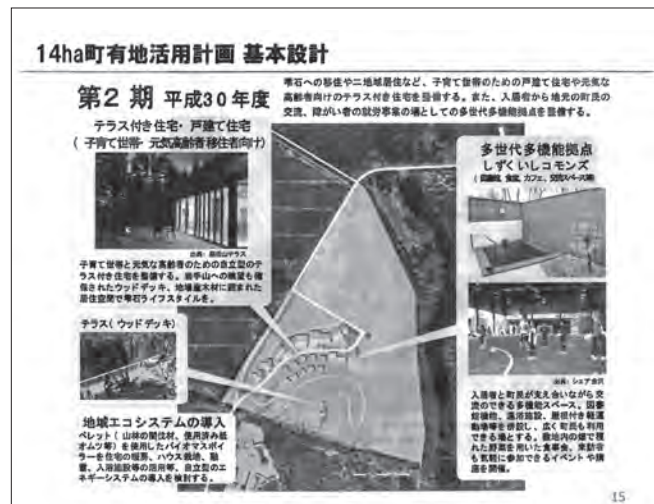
14ha町有地活用計画 基本設計

第2期 平成30年度

寿石への移住や二地域居住など、子育て世帯のための戸建て住宅や元気な高齢者向けのテラス付き住宅を整備する。また、入居者から地元の町民の交流、障がい者の就労事業の場としての多世代多機能拠点を整備する。

テラス付き住宅・戸建て住宅
（子育て世帯・元気高齢者移住者向け）

出典：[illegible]

子育て世帯と元気な高齢者のための自立型のテラス付き住宅を整備する。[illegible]山への眺望も確保されたウッドデッキ、地場産木材に囲まれた居住空間で寿石ライフスタイルを。

テラス（ウッドデッキ）

地域エコシステムの導入
ペレット（山林の間伐材、使用済み紙オムツ等）を使用したバイオマスボイラーを住宅の暖房、ハウス栽培、融雪、入居施設等の活用等、自立型のエネルギーシステムの導入を検討する。

多世代多機能拠点
しずくいしコモンズ
（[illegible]、食堂、カフェ、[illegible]）

出典：シェア金沢

入居者と町民が支え合いながら交流できる多目的スペース、図書館機能、高齢者施設、居住付き就業機会等を併設し、広く町民も利用できる場とする。敷地内の畑で採れた野菜を用いた食事会、家庭菜園も気軽に参加できるイベントや講座を開催。

15